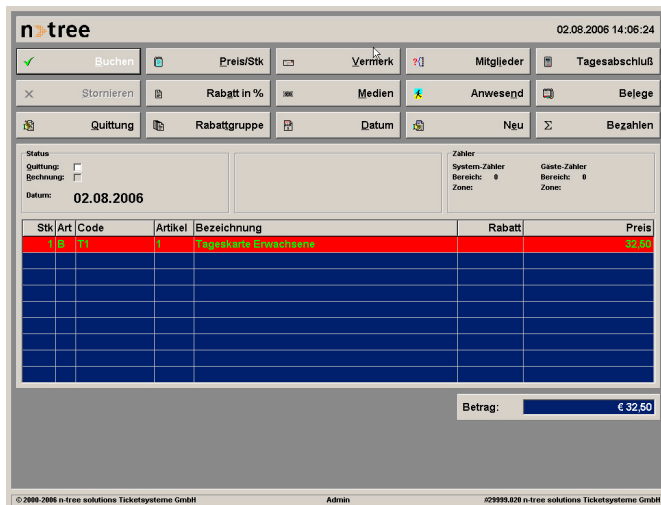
n-tree

02.08.2006 14:06:24

Buchen

Preis/Stk

Vermerk

Mitglieder

Tagesabschluß

Stornieren

Rabatt in %

Medien

Anwesend

Belege

Quittung

Rabattgruppe

Datum

Neu

Bezahlen

Status
Quittung:
Rechnung:
Datum: 02.08.2006

Zähler
System-Zähler
Bereich: 0
Zone:
Gäste-Zähler
Bereich: 0
Zone:

| Stk | Art | Code | Artikel | Bezeichnung | Rabatt | Preis |
|---|---|---|---|---|---|---|
| 1 | B | T1 | 1 | Tageskarte Erwachsene | | 32,50 |

Betrag: € 32,50

© 2000-2006 n-tree solutions Ticketsysteme GmbH Admin #29999.020 n-tree solutions Ticketsysteme GmbH